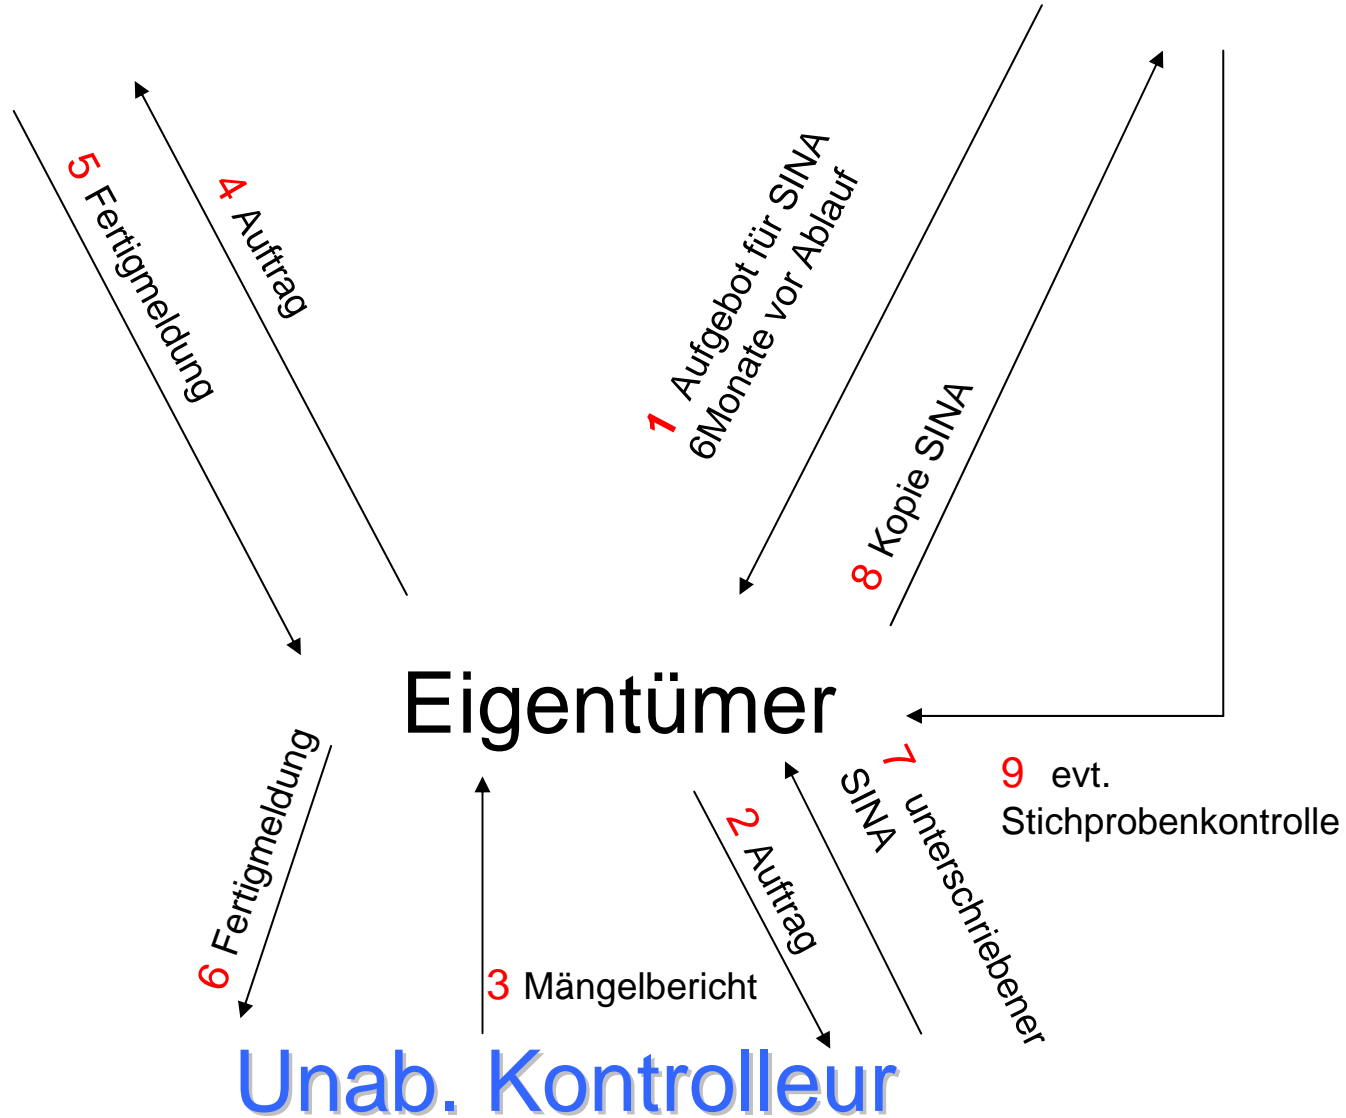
5 Fertigmeldung

4 Auftrag

1 Aufgebot für SINA
6Monate vor Ablauf

8 Kopie SINA

Eigentümer

6 Fertigmeldung

3 Mängelbericht

2 Auftrag

7 unterschriebener SINA

9 evt. Stichprobenkontrolle

Unab. Kontrolleur